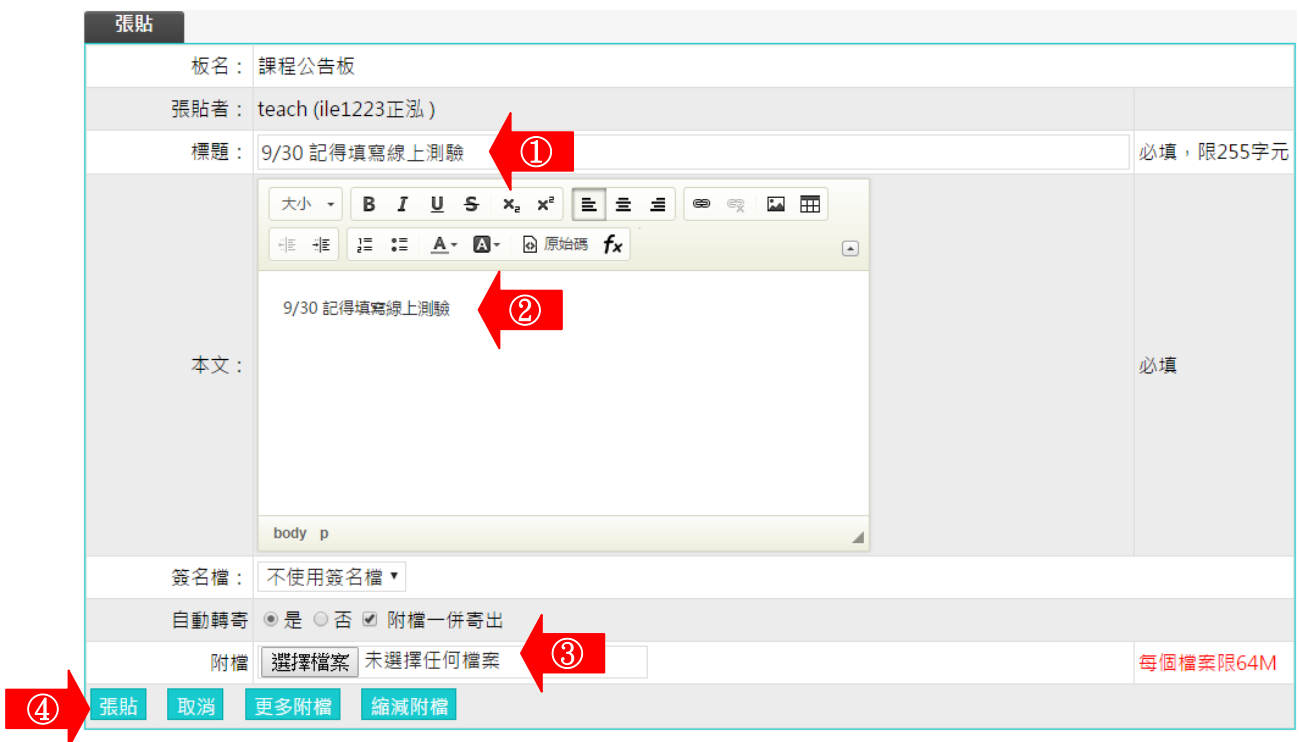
張貼

| | | |
|---|---|---|
| 板名： | 課程公告板 | |
| 張貼者： | teach (ile1223正泓 ) | |
| 標題： | 9/30 記得填寫線上測驗 ① | 必填，限255字元 |
| 本文： | 大小 B I U S $x_2$ $x^2$ 原始碼 $f_x$ 9/30 記得填寫線上測驗 ② body p | 必填 |
| 簽名檔： | 不使用簽名檔 ▾ | |
| 自動轉寄 | ◉ 是 ○ 否 ☑ 附檔一併寄出 | |
| 附檔 | 選擇檔案 未選擇任何檔案 ③ | 每個檔案限64M |

④ 張貼 取消 更多附檔 縮減附檔